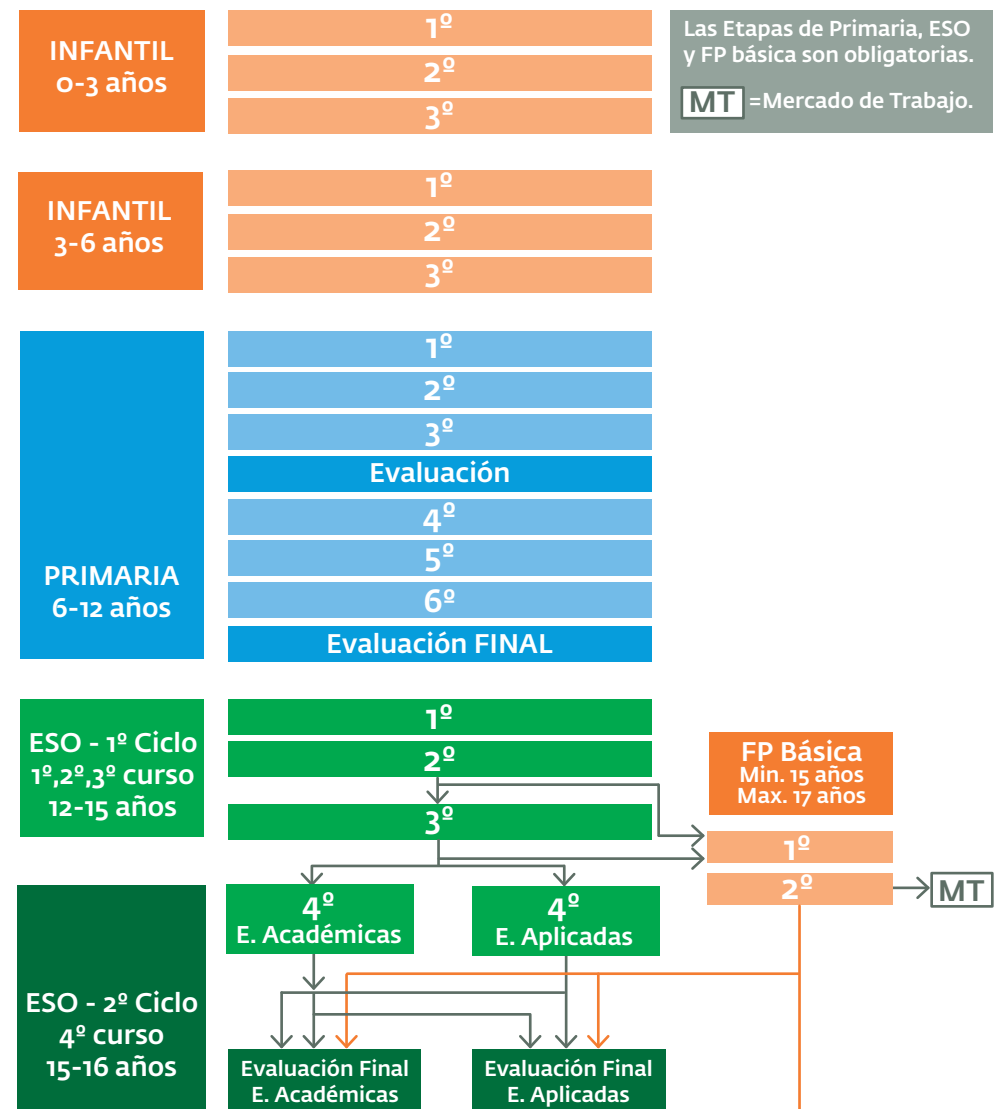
INFANTIL
0-3 años

1º
2º
3º

Las Etapas de Primaria, ESO y FP básica son obligatorias.

MT =Mercado de Trabajo.

INFANTIL
3-6 años

1º
2º
3º

PRIMARIA
6-12 años

1º
2º
3º
Evaluación
4º
5º
6º
Evaluación FINAL

ESO - 1º Ciclo
1º,2º,3º curso
12-15 años

1º
2º
3º

FP Básica
Min. 15 años
Max. 17 años

1º
2º
MT

ESO - 2º Ciclo
4º curso
15-16 años

4º
E. Académicas

4º
E. Aplicadas

Evaluación Final
E. Académicas

Evaluación Final
E. Aplicadas